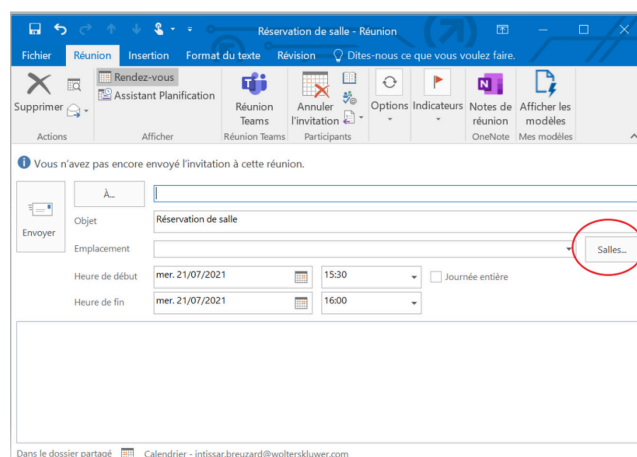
Réservation de salle - Réunion

Fichier Réunion Insertion Format du texte Révision Dites-nous ce que vous voulez faire.

Supprimer
Actions

Rendez-vous
Assistant Planification
Afficher

Réunion Teams
Réunion Teams

Annuler l'invitation
Participants

Options

Indicateurs

Notes de réunion
OneNote

Afficher les modèles
Mes modèles

Vous n'avez pas encore envoyé l'invitation à cette réunion.

Envoyer

À...

Objet Réservation de salle

Emplacement

Salles...

Heure de début mer. 21/07/2021 15:30 Journée entière

Heure de fin mer. 21/07/2021 16:00

Dans le dossier partagé Calendrier - intissar.breuzard@wolterskluwer.com